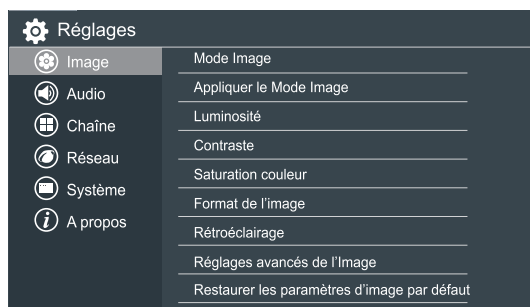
Réglages

Image
Audio
Chaîne
Réseau
Système
A propos

Mode Image
Appliquer le Mode Image
Luminosité
Contraste
Saturation couleur
Format de l'image
Rétroéclairage
Réglages avancés de l'Image
Restaurer les paramètres d'image par défaut